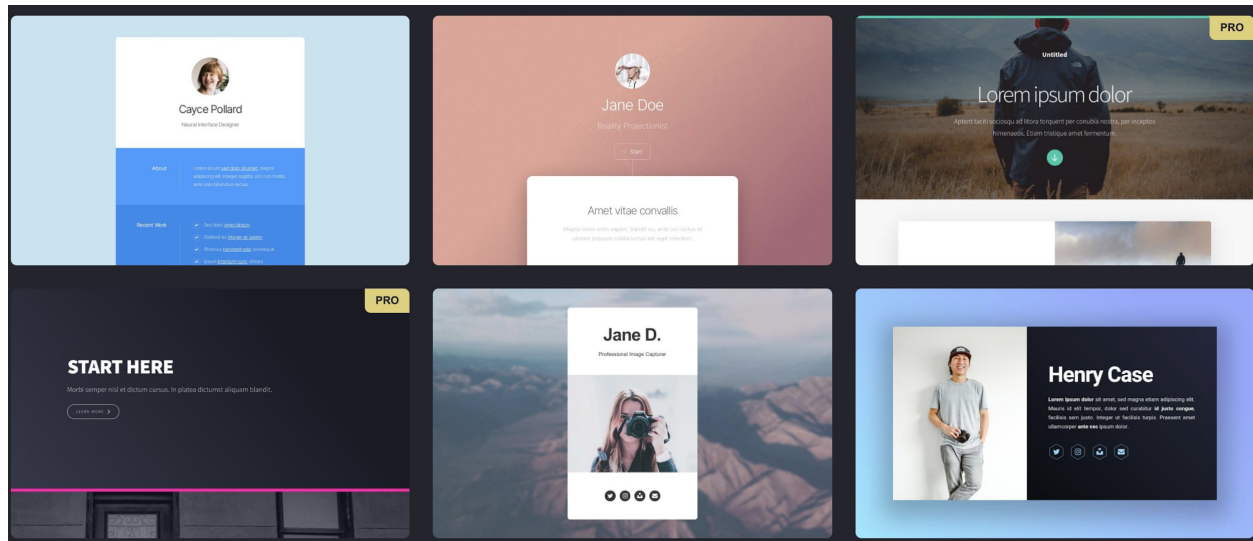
Cayce Pollard

Neural Interface Designer

About

Lorem ipsum sed dolor sit amet, magna adipiscing elit. Integer sagittis orci non nisle, ante odio bibendum lectus.

Recent Work

Sed dolor amet dolore

Dulfeet ac integer ac dolor

Rhoncus suscipit odio consequat

Ipsum interdum turpis dolore

Jane Doe

Reality Projectionist

Start

Amet vitae convallis

Magna lorem ante sapien, blandit ac, ante sed luctus et ultrices posuere cubilia luctus vel eget interdum.

PRO

Untitled

Lorem ipsum dolor

Aptent taciti sociosqu ad litora torquent per conubia nostra, per inceptos himenaeos. Etiam tristique amet fermentum.

PRO

START HERE

Morbi semper nisl et dictum cursus. In platea dictumst aliquam blandit.

LEARN MORE

Jane D.

Professional Image Capturer

Henry Case

Lorem ipsum dolor sit amet, sed magna etiam adipiscing elit. Mauris id elit tempor, dolor sed curabitur id justo congue, facilisis sem justo. Integer ut facilisis turpis. Praesent amet ullamcorper ante nec ipsum dolor.